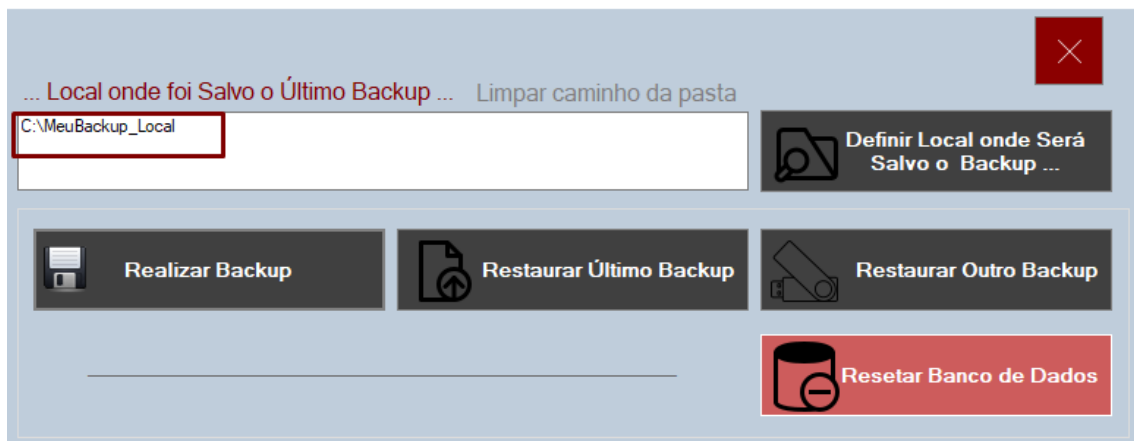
... Local onde foi Salvo o Último Backup ... Limpar caminho da pasta

C:\MeuBackup_Local

Definir Local onde Será Salvo o Backup ...

Realizar Backup

Restaurar Último Backup

Restaurar Outro Backup

Resetar Banco de Dados